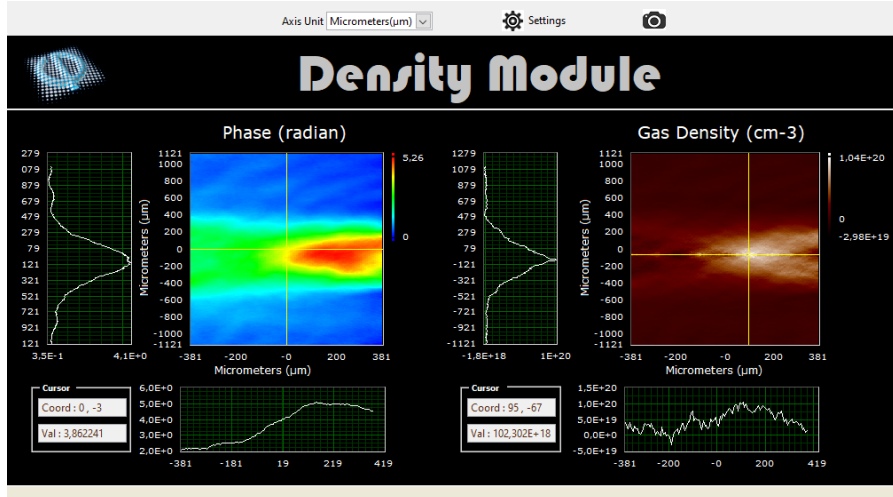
Axis Unit Micrometers(µm) Settings

Density Module

Phase (radian)

279
079
879
679
479
279
79
121
321
521
721
921
121
3,5E-1 4,1E+0

1121
1000
800
600
400
200
0
-200
-400
-600
-800
-1000
-1121
-381 -200 -0 200 381
Micrometers (µm)
Micrometers (µm)

5,26
0

Cursor
Coord : 0 , -3
Val : 3,862241

6,0E+0
5,0E+0
4,0E+0
3,0E+0
2,0E+0
-381 -181 19 219 419

Gas Density (cm-3)

1279
1079
879
679
479
279
79
-121
-321
-521
-721
-921
-1121
-1,8E+18 1E+20

1121
1000
800
600
400
200
0
-200
-400
-600
-800
-1000
-1121
-381 -200 -0 200 381
Micrometers (µm)
Micrometers (µm)

1,04E+20
0
-2,98E+19

Cursor
Coord : 95 , -67
Val : 102,302E+18

1,5E+20
1,0E+20
5,0E+19
0,0E+0
-5,0E+19
-381 -200 -0 200 419